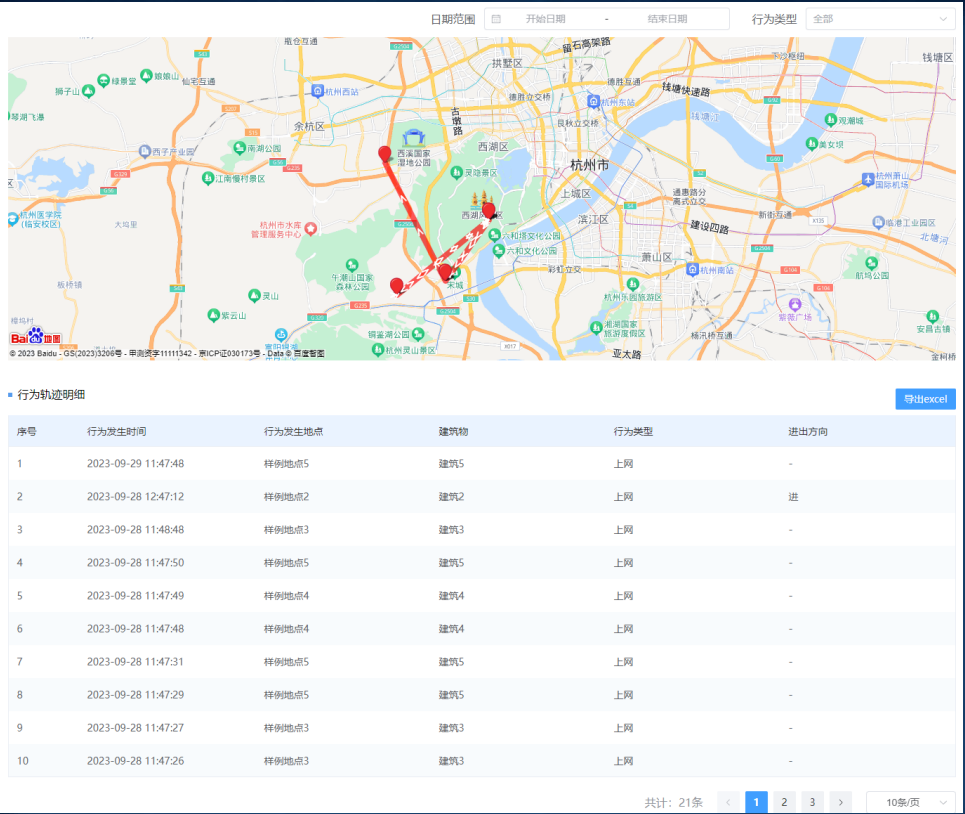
日期范围 开始日期 - 结束日期 行为类型 全部

留石高架路 拱墅区 钱塘快速路 钱塘区 绿景堂 娘娘山 仙宅互通 狮子山 杭州西站 杭州东站 琴湖飞瀑 余杭区 古墩路 西湖区 西溪国家湿地公园 杭州市 观潮城 西子产业园 南湖公园 灵隐景区 美女坝 江南慢村景区 上城区 杭州萧山国际机场 杭州医学院(临安校区) 杭州市水库管理服务中心 西湖风景区 滨江区 建设四路 临港工业园区 大坞里 六和塔文化公园 萧山区 杭州南站 航坞公园 午潮山国家森林公园 宋城 杭州乐园旅游区 板桥镇 灵山 紫云山 湘湖国家旅游度假区 铜鉴湖公园 亚太路 安昌古镇 杭州灵山景区 紫薇广场 北塘河 新街互通 通惠路分离式立交 彩虹立交 东新互通 德胜互通 良秋立交桥 德胜立交桥 杨汛桥互通
© 2023 Baidu - GS(2023)3206号 - 甲测资字11111342 - 京ICP证030173号 - Data © 百度智图

行为轨迹明细 导出excel

| 序号 | 行为发生时间 | 行为发生地点 | 建筑物 | 行为类型 | 进出方向 |
|---|---|---|---|---|---|
| 1 | 2023-09-29 11:47:48 | 样例地点5 | 建筑5 | 上网 | - |
| 2 | 2023-09-28 12:47:12 | 样例地点2 | 建筑2 | 上网 | 进 |
| 3 | 2023-09-28 11:48:48 | 样例地点3 | 建筑3 | 上网 | - |
| 4 | 2023-09-28 11:47:50 | 样例地点5 | 建筑5 | 上网 | - |
| 5 | 2023-09-28 11:47:49 | 样例地点4 | 建筑4 | 上网 | - |
| 6 | 2023-09-28 11:47:48 | 样例地点4 | 建筑4 | 上网 | - |
| 7 | 2023-09-28 11:47:31 | 样例地点5 | 建筑5 | 上网 | - |
| 8 | 2023-09-28 11:47:29 | 样例地点5 | 建筑5 | 上网 | - |
| 9 | 2023-09-28 11:47:27 | 样例地点3 | 建筑3 | 上网 | - |
| 10 | 2023-09-28 11:47:26 | 样例地点3 | 建筑3 | 上网 | - |

共计: 21条 < 1 2 3 > 10条/页